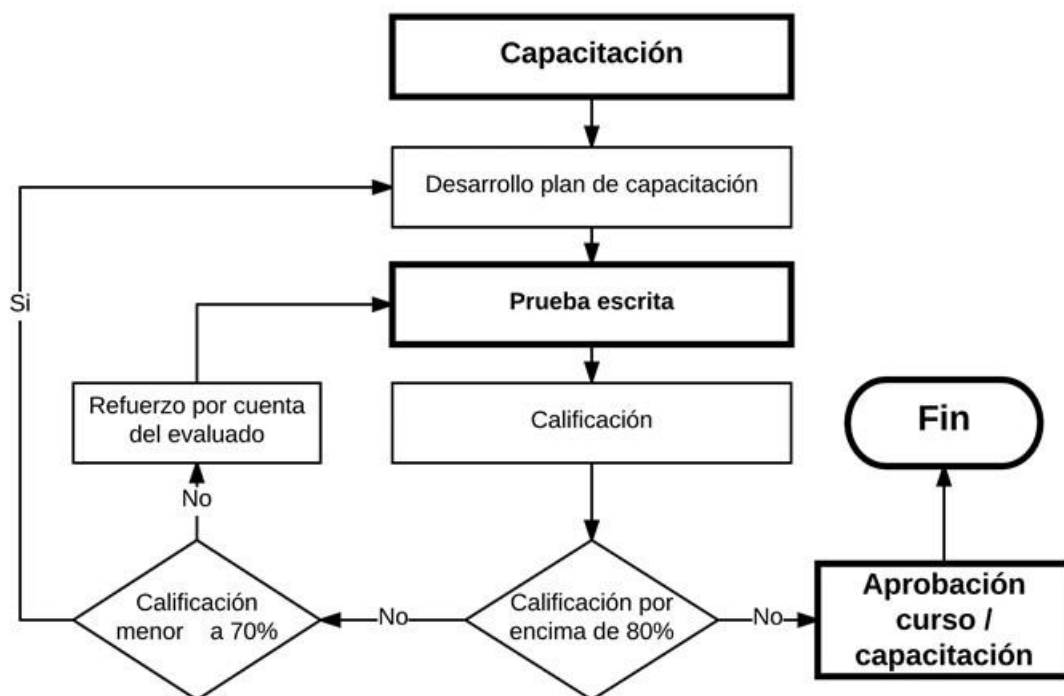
Capacitación

Desarrollo plan de capacitación

Si

Prueba escrita

Refuerzo por cuenta del evaluado

Calificación

Fin

No

Calificación menor a 70%

No

Calificación por encima de 80%

No

Aprobación curso / capacitación